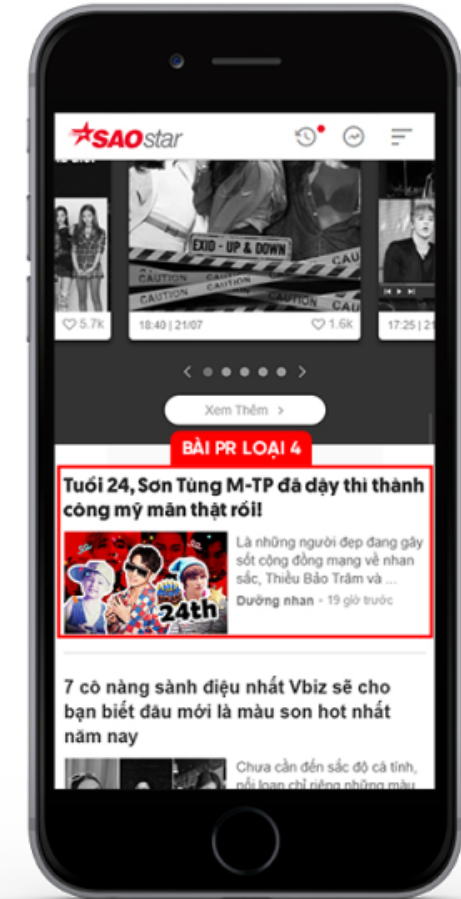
SAOstar

EXID - UP & DOWN
CAUTION CAUTION CAUTION CAU

5.7K
18:40 | 21/07
1.6K
17:25 | 2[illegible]

Xem Thêm >

BÀI PR LOẠI 4

Tuổi 24, Sơn Tùng M-TP đã dậy thì thành công mỹ mãn thật rồi!

24th

Là những người đẹp đang gây sốt cộng đồng mạng về nhan sắc, Thiều Bảo Trâm và ...

Dưỡng nhan • 19 giờ trước

7 cô nàng sành điệu nhất Vbiz sẽ cho bạn biết đâu mới là màu son hot nhất năm nay

Chưa cần đến sắc độ cá tính, nổi loạn chỉ riêng những màu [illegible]